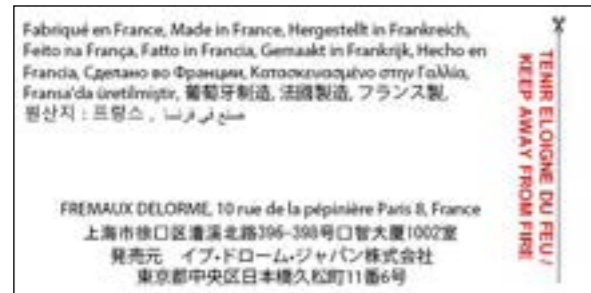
Fabriqué en France, Made in France, Hergestellt in Frankreich, Feito na França, Fatto in Francia, Gemaakt in Frankrijk, Hecho en Francia, Сделано во Франции, Κατασκευασμένο στην Γαλλία, Fransa'da üretilmiştir, 葡萄牙制造, 法國製造, フランス製, 원산지 : 프랑스 , صنع في فرنسا

FREMAUX DELORME, 10 rue de la pépinière Paris 8, France
上海市徐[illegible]区漕溪北路396-398号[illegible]智大厦1002室
発売元 イブ・ドローム・ジャパン株式会社
東京都中央区日本橋久松町11番6号

TENIR ELOIGNE DU FEU / KEEP AWAY FROM FIRE